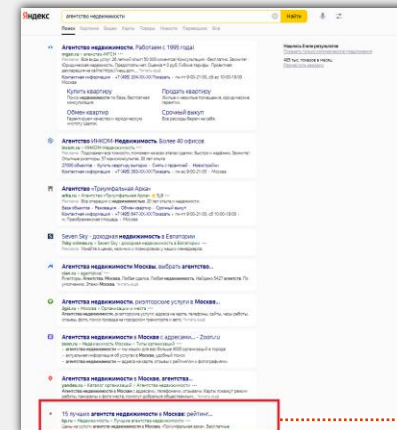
Яндекс агентство недвижимости Найти

Поиск Картинки Видео Карты Товары Новости Переводчик Все

Агентство недвижимости. Работаем с 1995 года!

Купить квартиру

Продать квартиру

Обмен квартир

Срочный выкуп

Агентство ИНКОМ-Недвижимость. Более 40 офисов

Агентство «Триумфальная Арка»

Seven Sky - доходная недвижимость в Евпатории

Агентства недвижимости Москвы, выбрать агентство...

Агентство недвижимости, риэлторские услуги в Москве...

Агентства недвижимости в Москве с адресами... - Zoon.ru

Агентства недвижимости в Москве, агентства...

15 лучших агентств недвижимости в Москве: рейтинг...